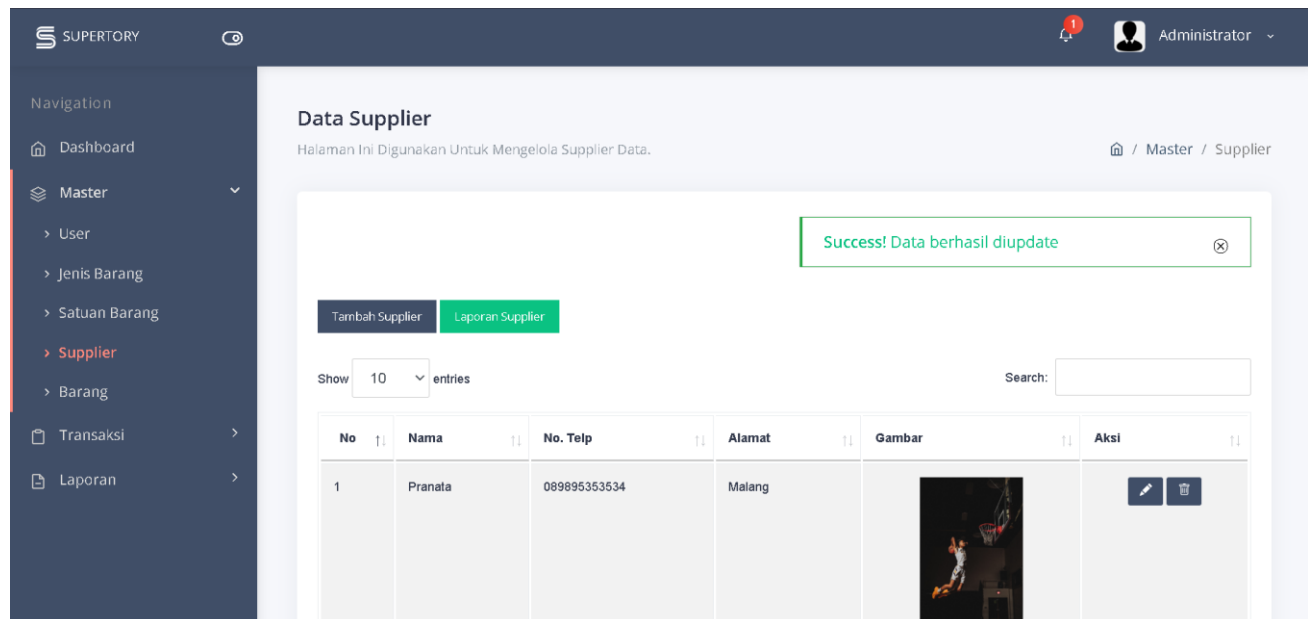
SUPERTORY

1

Administrator

Navigation

Dashboard

Master

› User

› Jenis Barang

› Satuan Barang

› Supplier

› Barang

Transaksi

Laporan

Data Supplier

Halaman Ini Digunakan Untuk Mengelola Supplier Data.

/ Master / Supplier

Success! Data berhasil diupdate

Tambah Supplier

Laporan Supplier

Show 10 entries

Search:

| No | Nama | No. Telp | Alamat | Gambar | Aksi |
|---|---|---|---|---|---|
| 1 | Pranata | 089895353534 | Malang | | |